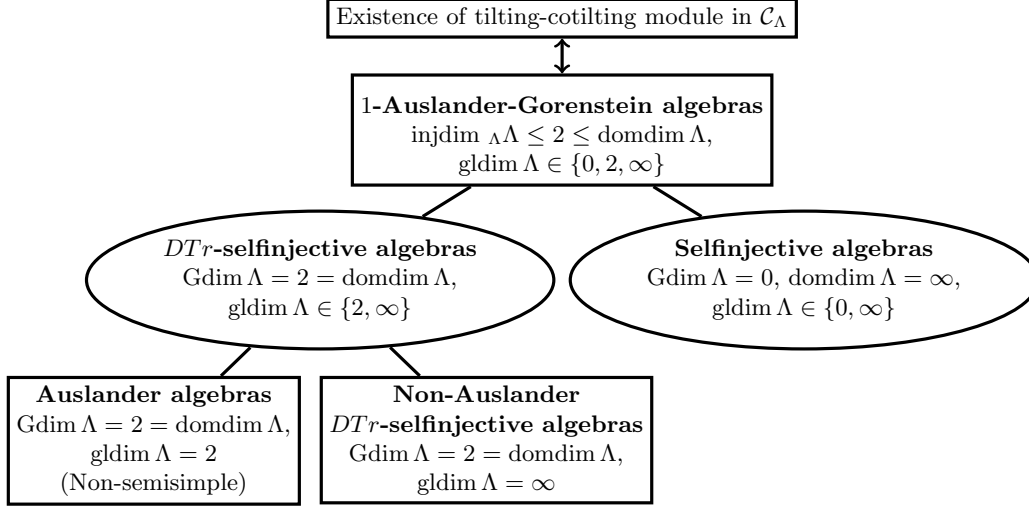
Existence of tilting-cotilting module in $\mathcal{C}_\Lambda$

1-**Auslander-Gorenstein algebras**
injdim $_\Lambda\Lambda \leq 2 \leq$ domdim $\Lambda$,
gldim $\Lambda \in \{0, 2, \infty\}$

$DTr$-**selfinjective algebras**
Gdim $\Lambda = 2 =$ domdim $\Lambda$,
gldim $\Lambda \in \{2, \infty\}$

**Selfinjective algebras**
Gdim $\Lambda = 0$, domdim $\Lambda = \infty$,
gldim $\Lambda \in \{0, \infty\}$

**Auslander algebras**
Gdim $\Lambda = 2 =$ domdim $\Lambda$,
gldim $\Lambda = 2$
(Non-semisimple)

**Non-Auslander**
$DTr$-**selfinjective algebras**
Gdim $\Lambda = 2 =$ domdim $\Lambda$,
gldim $\Lambda = \infty$